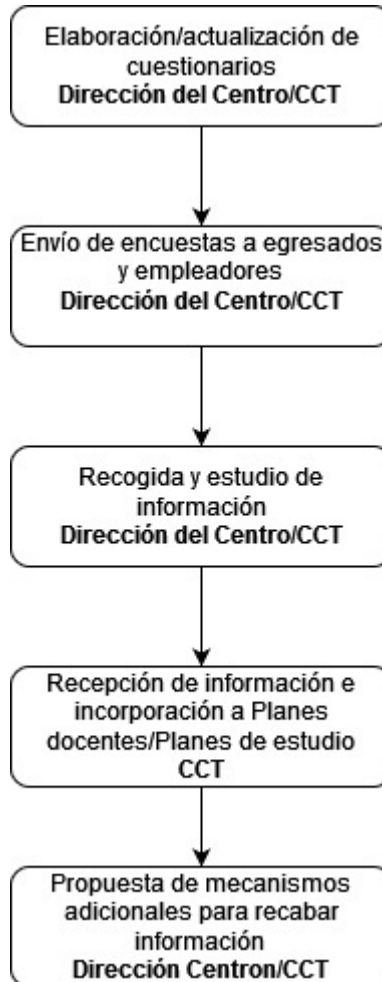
Elaboración/actualización de cuestionarios
**Dirección del Centro/CCT**

Envío de encuestas a egresados y empleadores
**Dirección del Centro/CCT**

Recogida y estudio de información
**Dirección del Centro/CCT**

Recepción de información e incorporación a Planes docentes/Planes de estudio
**CCT**

Propuesta de mecanismos adicionales para recabar información
**Dirección Centron/CCT**